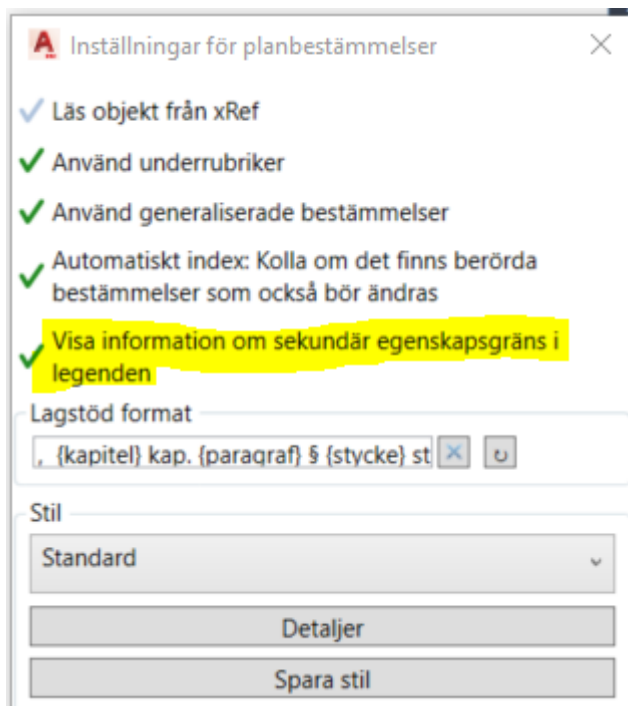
Inställningar för planbestämmelser

Läs objekt från xRef

Använd underrubriker

Använd generaliserade bestämmelser

Automatiskt index: Kolla om det finns berörda bestämmelser som också bör ändras

Visa information om sekundär egenskapsgräns i legenden

Lagstöd format

, {kapitel} kap. {paragraf} § {stycke} st

Stil

Standard

Detaljer

Spara stil